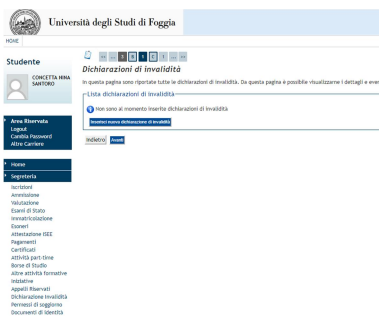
Università degli Studi di Foggia

HOME

Studente

CONCETTA MINA SANTORO

Area Riservata
Logout
Cambia Password
Altre Carriere

Home

Segreteria
Iscrizioni
Ammissione
Valutazione
Esami di Stato
Immatricolazione
Esoneri
Attestazione ISEE
Pagamenti
Certificati
Attività part-time
Borse di Studio
Altre attività formative
Iniziative
Appelli Riservati
Dichiarazione invalidità
Permessi di soggiorno
Documenti di identità

<< ... 3 4 5 6 7 ... >>

Dichiarazioni di invalidità

In questa pagina sono riportate tutte le dichiarazioni di invalidità. Da questa pagina è possibile visualizzarne i dettagli e ever

Lista dichiarazioni di invalidità

Non sono al momento inserite dichiarazioni di invalidità

Inserisci nuova dichiarazione di invalidità

Indietro Avanti